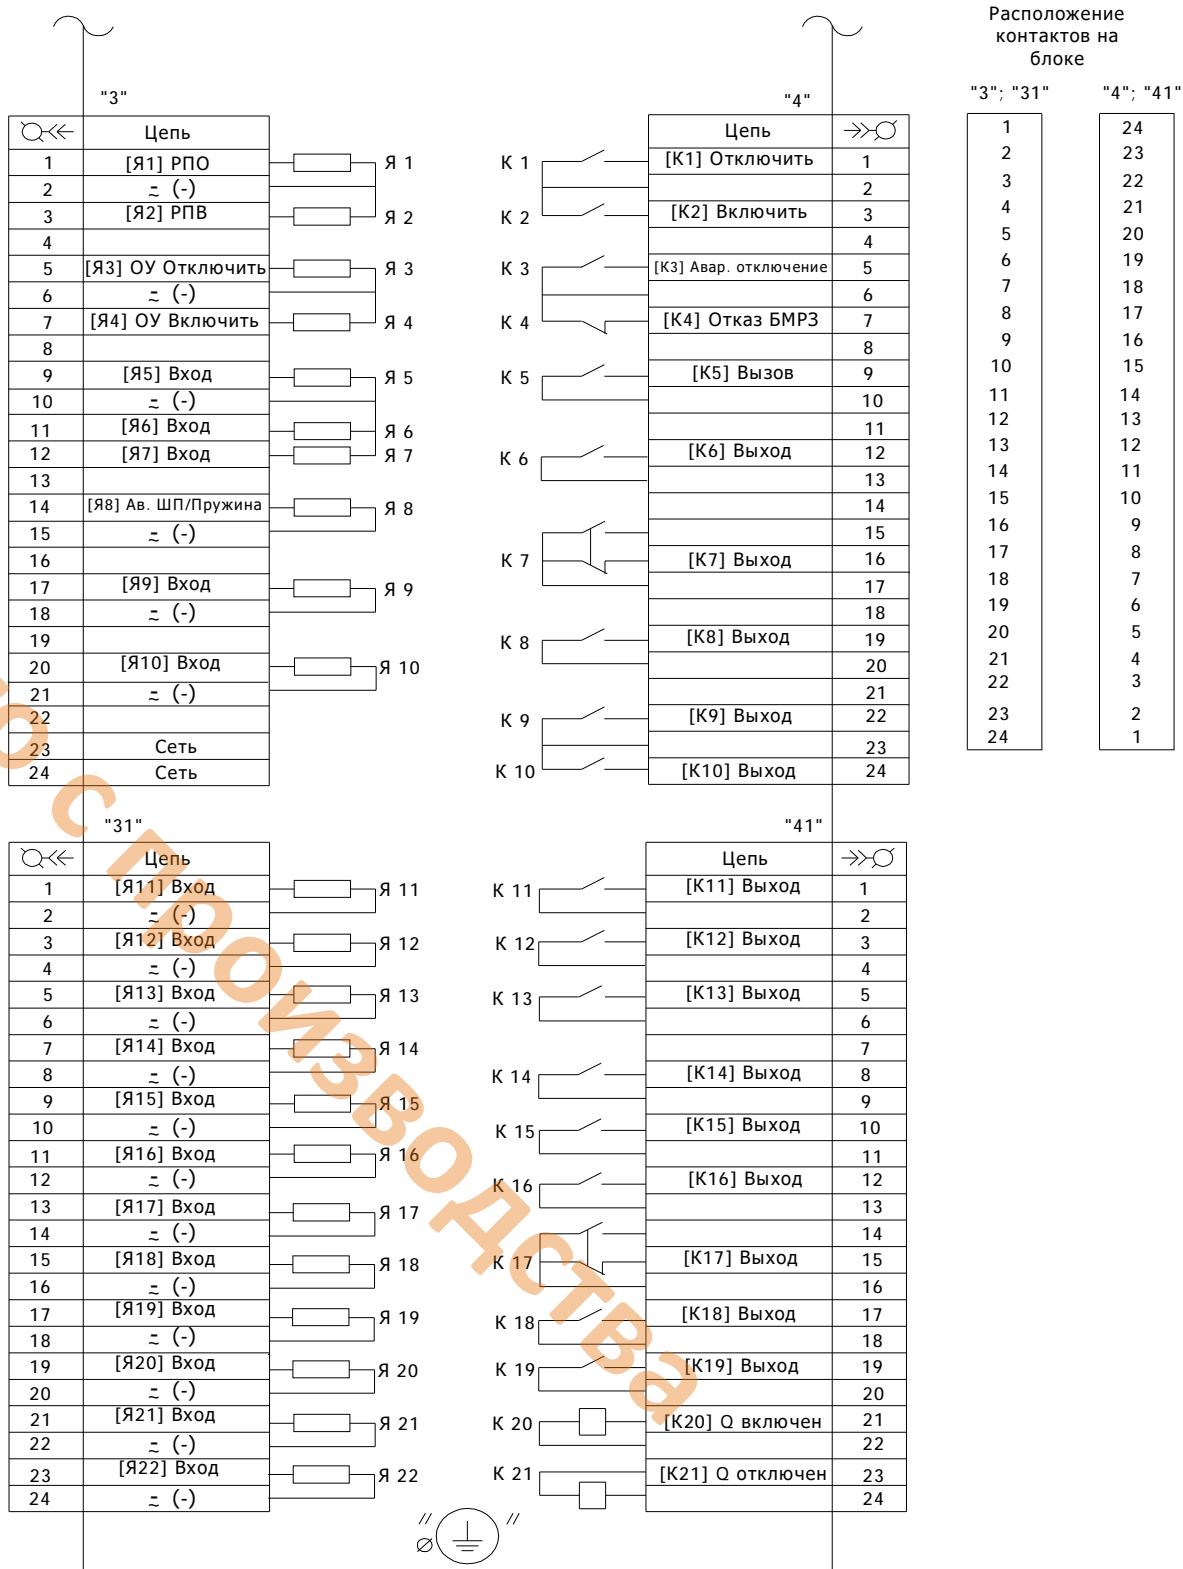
Расположение контактов на блоке

"3"; "31"	"4"; "41"

| "3"; "31" | "4"; "41" |
|---|---|
| 1 | 24 |
| 2 | 23 |
| 3 | 22 |
| 4 | 21 |
| 5 | 20 |
| 6 | 19 |
| 7 | 18 |
| 8 | 17 |
| 9 | 16 |
| 10 | 15 |
| 11 | 14 |
| 12 | 13 |
| 13 | 12 |
| 14 | 11 |
| 15 | 10 |
| 16 | 9 |
| 17 | 8 |
| 18 | 7 |
| 19 | 6 |
| 20 | 5 |
| 21 | 4 |
| 22 | 3 |
| 23 | 2 |
| 24 | 1 |

"3"

| | Цепь |
|---|---|
| 1 | [Я1] РПО |
| 2 | ≂ (-) |
| 3 | [Я2] РПВ |
| 4 | |
| 5 | [Я3] ОУ Отключить |
| 6 | ≂ (-) |
| 7 | [Я4] ОУ Включить |
| 8 | |
| 9 | [Я5] Вход |
| 10 | ≂ (-) |
| 11 | [Я6] Вход |
| 12 | [Я7] Вход |
| 13 | |
| 14 | [Я8] Ав. ШП/Пружина |
| 15 | ≂ (-) |
| 16 | |
| 17 | [Я9] Вход |
| 18 | ≂ (-) |
| 19 | |
| 20 | [Я10] Вход |
| 21 | ≂ (-) |
| 22 | |
| 23 | Сеть |
| 24 | Сеть |

Я 1, Я 2, Я 3, Я 4, Я 5, Я 6, Я 7, Я 8, Я 9, Я 10

"4"

| Цепь | |
|---|---|
| [К1] Отключить | 1 |
| | 2 |
| [К2] Включить | 3 |
| | 4 |
| [К3] Авар. отключение | 5 |
| | 6 |
| [К4] Отказ БМРЗ | 7 |
| | 8 |
| [К5] Вызов | 9 |
| | 10 |
| | 11 |
| [К6] Выход | 12 |
| | 13 |
| | 14 |
| | 15 |
| [К7] Выход | 16 |
| | 17 |
| | 18 |
| [К8] Выход | 19 |
| | 20 |
| | 21 |
| [К9] Выход | 22 |
| | 23 |
| [К10] Выход | 24 |

К 1, К 2, К 3, К 4, К 5, К 6, К 7, К 8, К 9, К 10

"31"

| | Цепь |
|---|---|
| 1 | [Я11] Вход |
| 2 | ≂ (-) |
| 3 | [Я12] Вход |
| 4 | ≂ (-) |
| 5 | [Я13] Вход |
| 6 | ≂ (-) |
| 7 | [Я14] Вход |
| 8 | ≂ (-) |
| 9 | [Я15] Вход |
| 10 | ≂ (-) |
| 11 | [Я16] Вход |
| 12 | ≂ (-) |
| 13 | [Я17] Вход |
| 14 | ≂ (-) |
| 15 | [Я18] Вход |
| 16 | ≂ (-) |
| 17 | [Я19] Вход |
| 18 | ≂ (-) |
| 19 | [Я20] Вход |
| 20 | ≂ (-) |
| 21 | [Я21] Вход |
| 22 | ≂ (-) |
| 23 | [Я22] Вход |
| 24 | ≂ (-) |

Я 11, Я 12, Я 13, Я 14, Я 15, Я 16, Я 17, Я 18, Я 19, Я 20, Я 21, Я 22

"41"

| Цепь | |
|---|---|
| [К11] Выход | 1 |
| | 2 |
| [К12] Выход | 3 |
| | 4 |
| [К13] Выход | 5 |
| | 6 |
| | 7 |
| [К14] Выход | 8 |
| | 9 |
| [К15] Выход | 10 |
| | 11 |
| [К16] Выход | 12 |
| | 13 |
| | 14 |
| [К17] Выход | 15 |
| | 16 |
| [К18] Выход | 17 |
| | 18 |
| [К19] Выход | 19 |
| | 20 |
| [К20] Q включен | 21 |
| | 22 |
| [К21] Q отключен | 23 |
| | 24 |

К 11, К 12, К 13, К 14, К 15, К 16, К 17, К 18, К 19, К 20, К 21

с производства